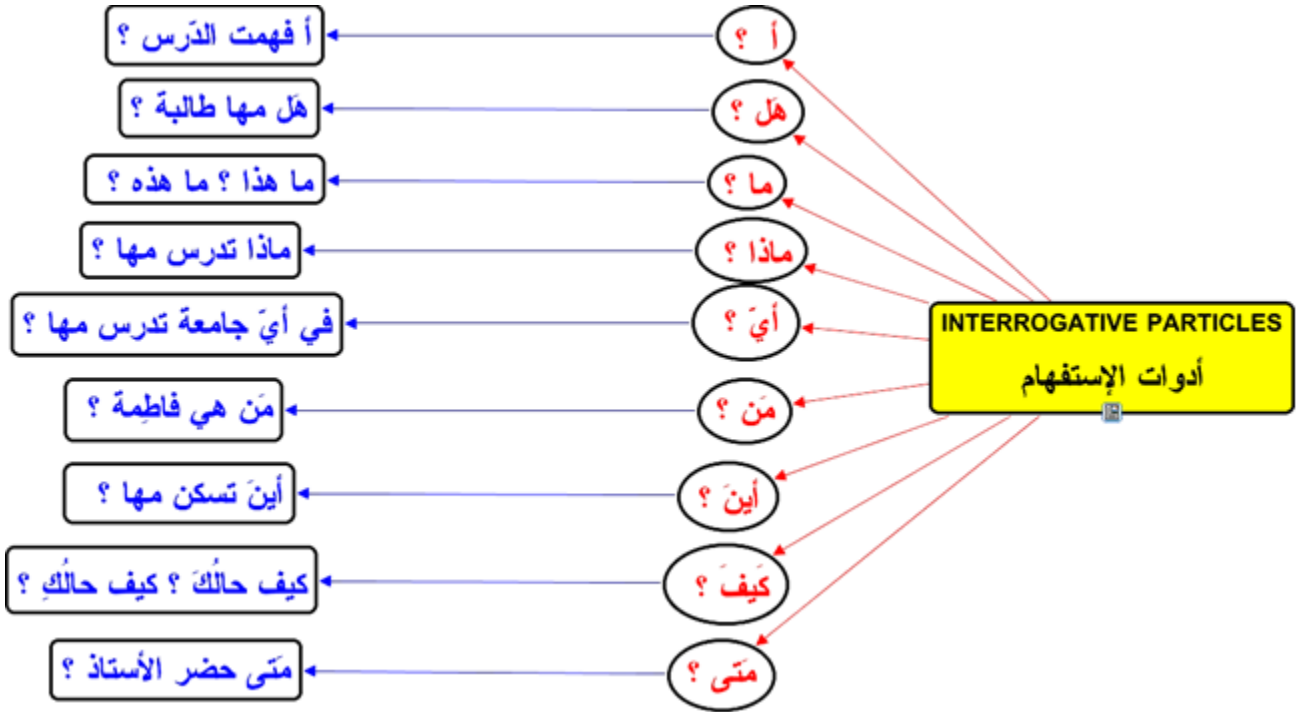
INTERROGATIVE PARTICLES
أدوات الإستفهام

أ ؟
أ فهمت الدّرس ؟

هَل ؟
هَل مها طالبة ؟

ما ؟
ما هذا ؟ ما هذه ؟

ماذا ؟
ماذا تدرس مها ؟

أيَّ ؟
في أيَّ جامعة تدرس مها ؟

مَن ؟
مَن هي فاطِمة ؟

أينَ ؟
أينَ تسكن مها ؟

كَيفَ ؟
كيف حالُكَ ؟ كيف حالُكِ ؟

مَتى ؟
مَتى حضر الأستاذ ؟